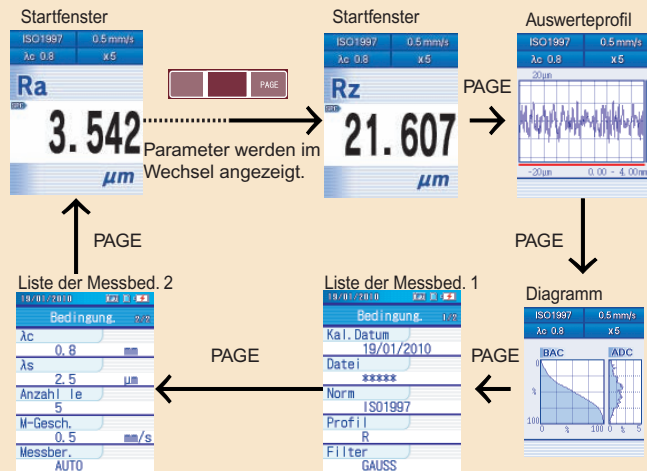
Startfenster

ISO1997 0.5 mm/s
λc 0.8 x5

Ra

3.542

μm

PAGE

Parameter werden im Wechsel angezeigt.

Startfenster

ISO1997 0.5 mm/s
λc 0.8 x5

Rz

21.607

μm

PAGE

Auswerteprofil

ISO1997 0.5 mm/s
λc 0.8 x5

20μm

-20μm 0.00 - 4.00mm

PAGE

Diagramm

ISO1997 0.5 mm/s
λc 0.8 x5

BAC ADC

0

100

0 % 100 0 % 5

PAGE

Liste der Messbed. 1

19/01/2010

Bedingung. 1/2

Kal.Datum
19/01/2010
Datei
*****
Norm
ISO1997
Profil
R
Filter
GAUSS

PAGE

Liste der Messbed. 2

19/01/2010

Bedingung. 2/2

λc
0.8 mm
λs
2.5 μm
Anzahl le
5
M-Gesch.
0.5 mm/s
Messber.
AUTO

PAGE